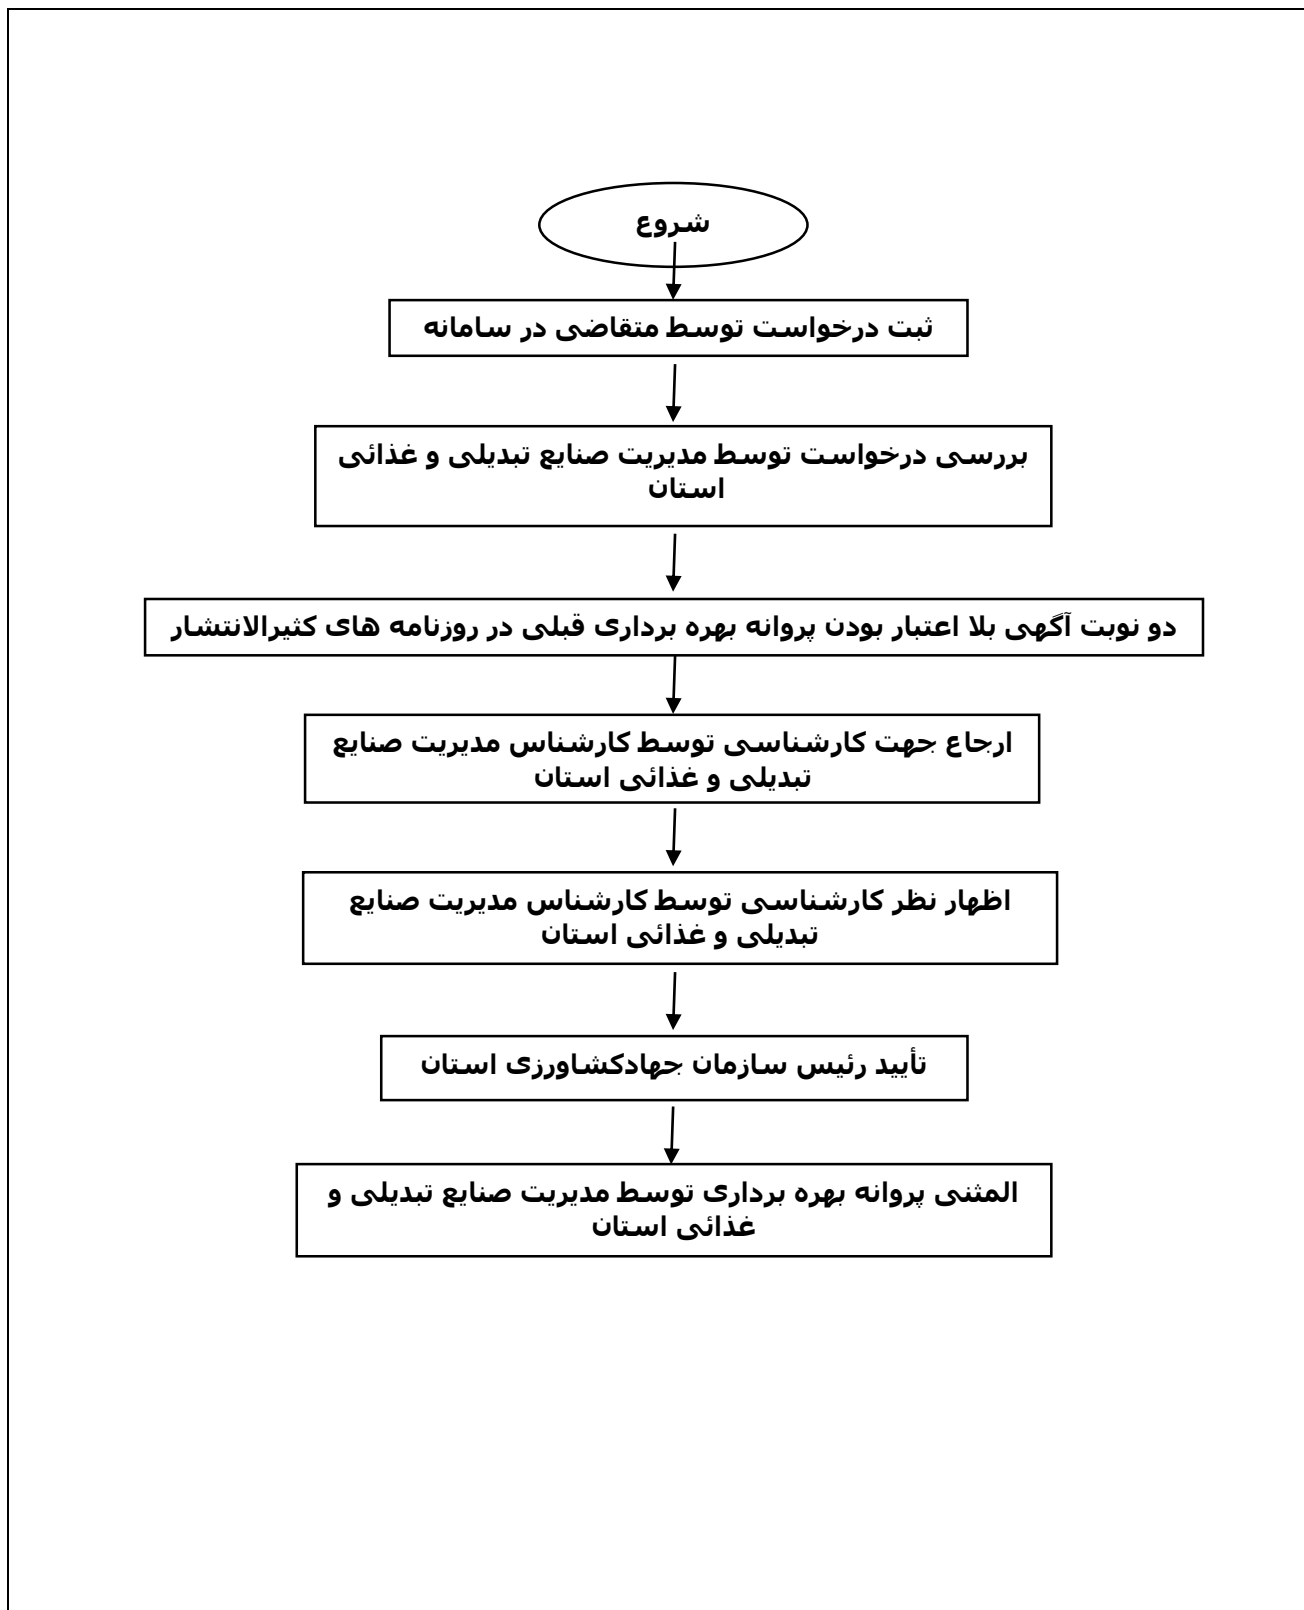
شروع

ثبت درخواست توسط متقاضی در سامانه

بررسی درخواست توسط مدیریت صنایع تبدیلی و غذائی استان

دو نوبت آگهی بلا اعتبار بودن پروانه بهره برداری قبلی در روزنامه های کثیرالانتشار

ارجاع جهت کارشناسی توسط کارشناس مدیریت صنایع تبدیلی و غذائی استان

اظهار نظر کارشناسی توسط کارشناس مدیریت صنایع تبدیلی و غذائی استان

تأیید رئیس سازمان جهادکشاورزی استان

المثنی پروانه بهره برداری توسط مدیریت صنایع تبدیلی و غذائی استان